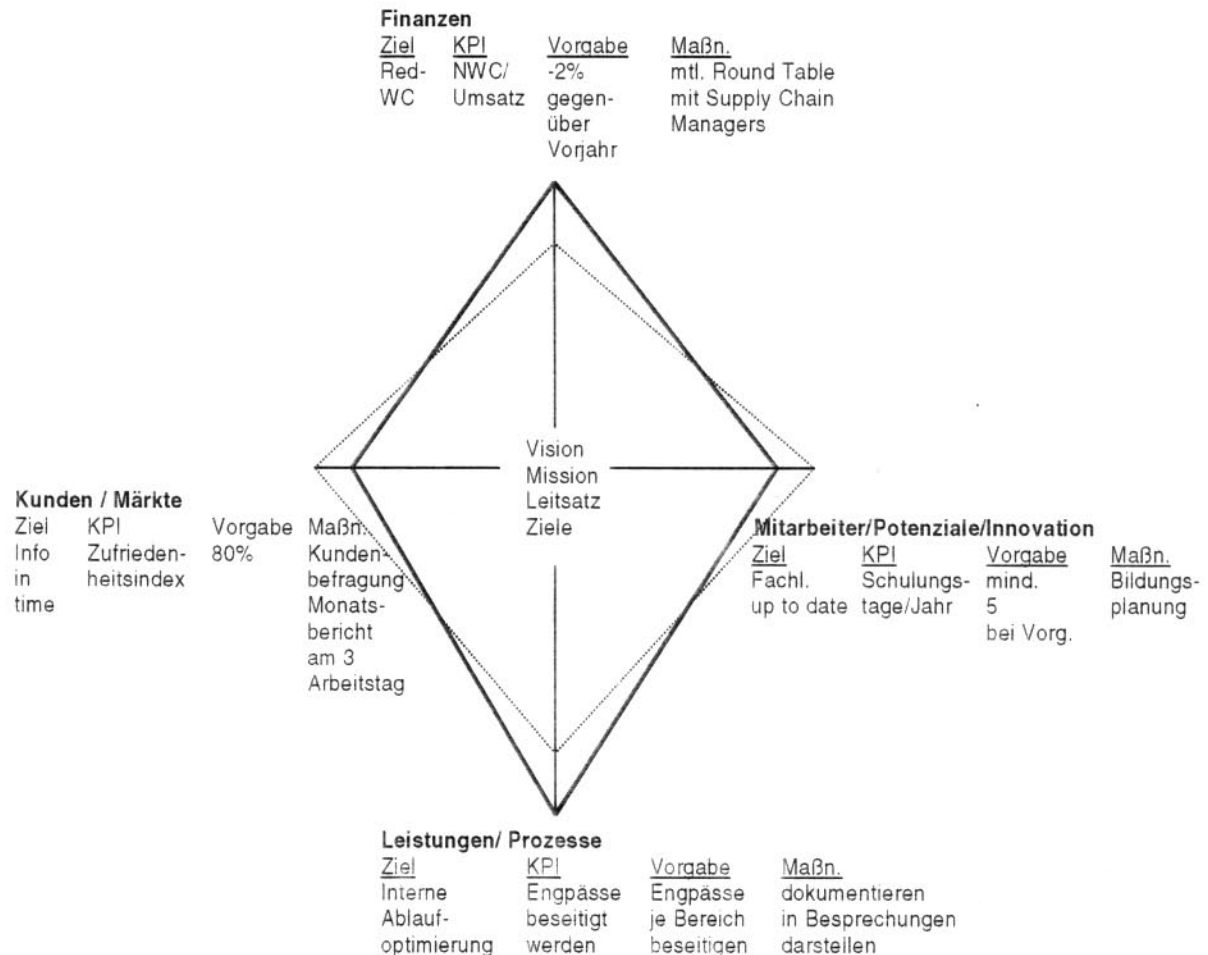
Finanzen

| Ziel | KPI | Vorgabe | Maßn. |
|---|---|---|---|
| Red-WC | NWC/Umsatz | -2% gegenüber Vorjahr | mtl. Round Table mit Supply Chain Managers |

Vision
Mission
Leitsatz
Ziele

Kunden / Märkte

| Ziel | KPI | Vorgabe | Maßn. |
|---|---|---|---|
| Info in time | Zufriedenheitsindex | 80% | Kundenbefragung Monatsbericht am 3 Arbeitstag |

Mitarbeiter/Potenziale/Innovation

| Ziel | KPI | Vorgabe | Maßn. |
|---|---|---|---|
| Fachl. up to date | Schulungstage/Jahr | mind. 5 bei Vorg. | Bildungsplanung |

Leistungen/ Prozesse

| Ziel | KPI | Vorgabe | Maßn. |
|---|---|---|---|
| Interne Ablaufoptimierung | Engpässe beseitigt werden | Engpässe je Bereich beseitigen | dokumentieren in Besprechungen darstellen |